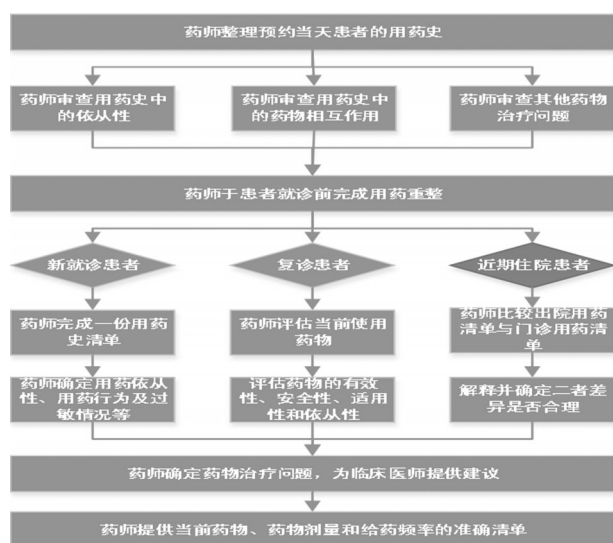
药师整理预约当天患者的用药史

药师审查用药史中的依从性

药师审查用药史中的药物相互作用

药师审查其他药物治疗问题

药师于患者就诊前完成用药重整

新就诊患者

复诊患者

近期住院患者

药师完成一份用药史清单

药师评估当前使用药物

药师比较出院用药清单与门诊用药清单

药师确定用药依从性、用药行为及过敏情况等

评估药物的有效性、安全性、适用性和依从性

解释并确定二者差异是否合理

药师确定药物治疗问题，为临床医师提供建议

药师提供当前药物、药物剂量和给药频率的准确清单